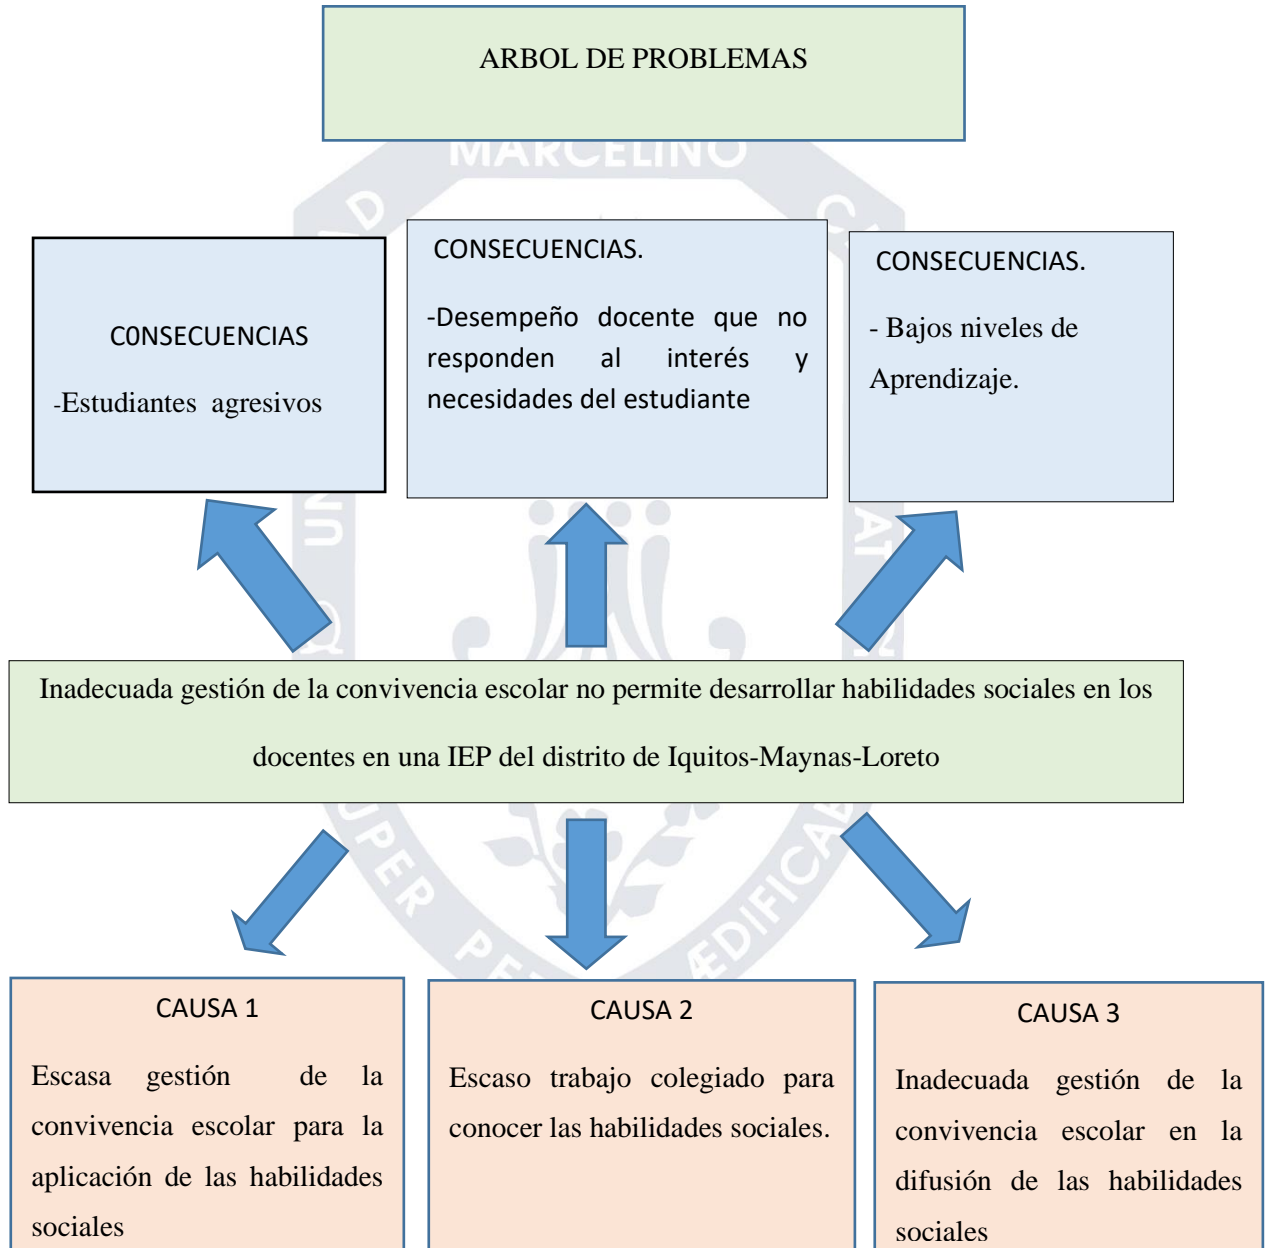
ARBOL DE PROBLEMAS

MARCELINO

C0NSECUENCIAS

-Estudiantes agresivos

CONSECUENCIAS.

-Desempeño docente que no responden al interés y necesidades del estudiante

CONSECUENCIAS.

- Bajos niveles de Aprendizaje.

Inadecuada gestión de la convivencia escolar no permite desarrollar habilidades sociales en los docentes en una IEP del distrito de Iquitos-Maynas-Loreto

CAUSA 1

Escasa gestión de la convivencia escolar para la aplicación de las habilidades sociales

CAUSA 2

Escaso trabajo colegiado para conocer las habilidades sociales.

CAUSA 3

Inadecuada gestión de la convivencia escolar en la difusión de las habilidades sociales